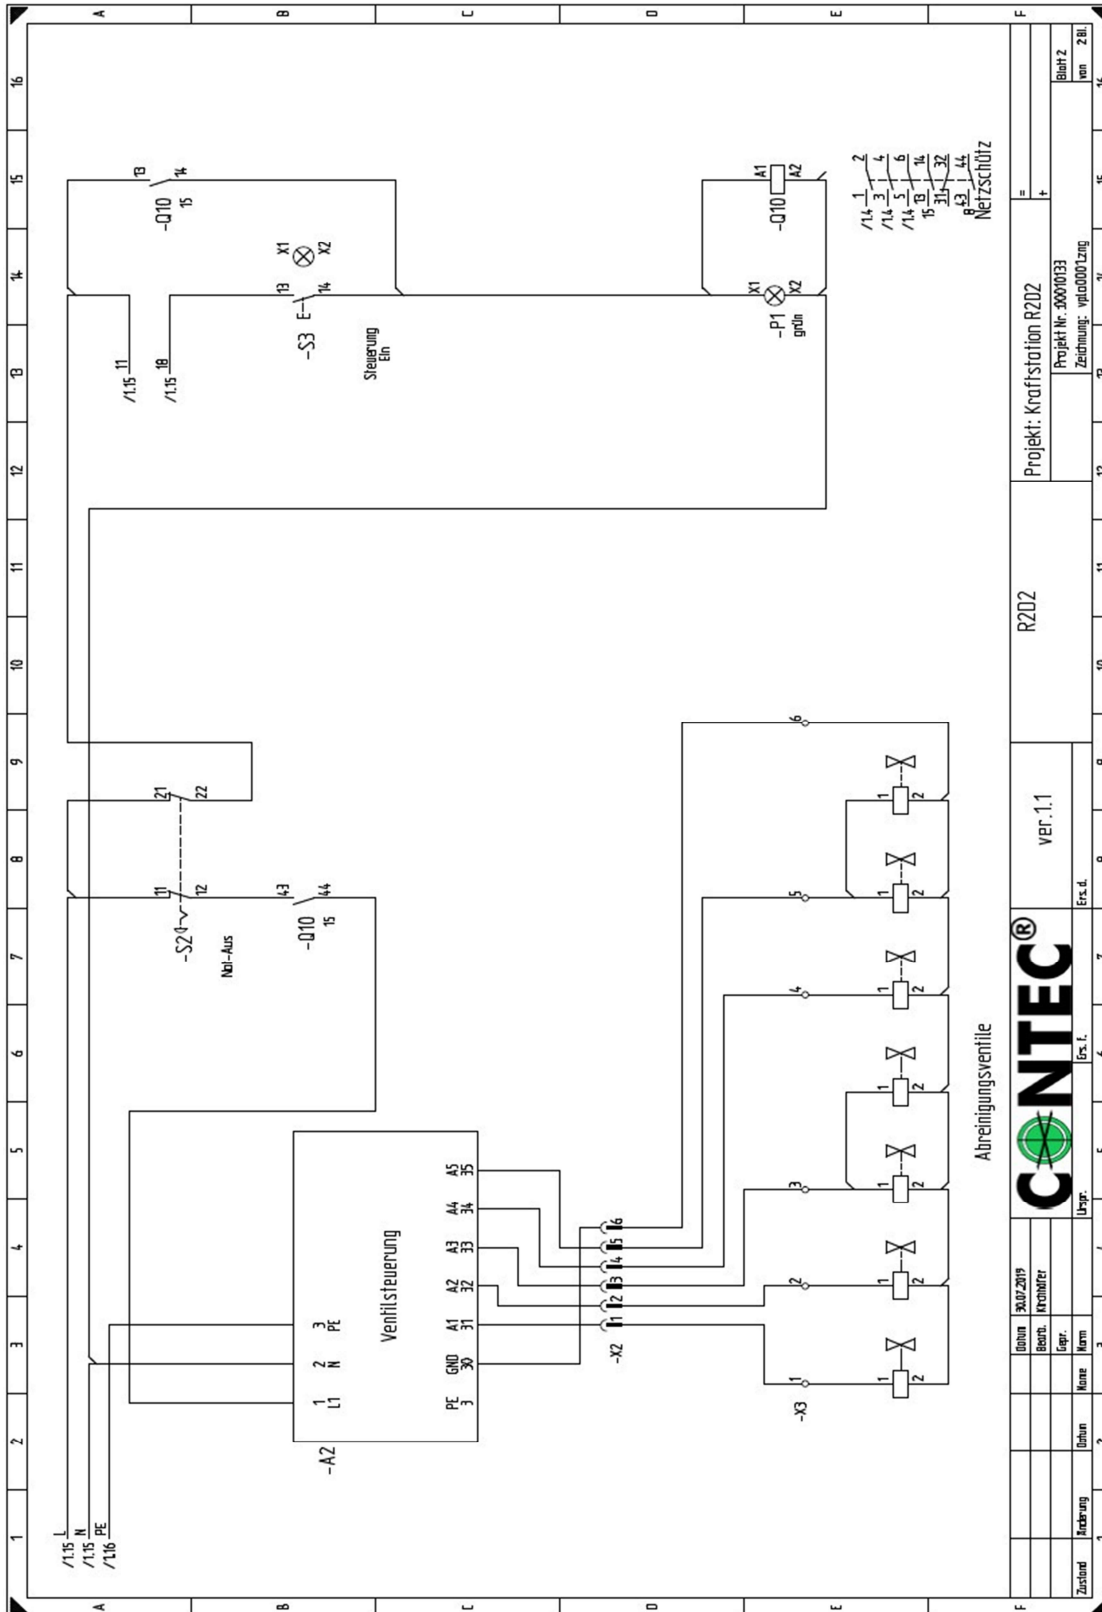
A B C D E F
16 15 14 13 12 11 10 9 8 7 6 5 4 3 2 1

/1.15 L
/1.15 N
/1.16 PE

/1.15 11
/1.15 18

13
14
-Q10
15

X1
X2
13
14
-S3
Steuerung Ein

A1
A2
-Q10

X1
X2
-P1
grün

/1.4 1 2
/1.4 3 4
/1.4 5 6
/1.4 13 14
15 31 32
8 43 44
Netzschütz

21
22
11
12
-S2
Not-Aus

43
44
-Q10
15

Ventilsteuerung
-A2
1 L1
2 N
3 PE
PE 3
GND 30
A1 31
A2 32
A3 33
A4 34
A5 35

-X2
1 2 3 4 5 6

-X3
1 2 3 4 5 6

Abreinigungsventile

Projekt: Kraftstation R2D2
Projekt Nr. 30010133
Zeichnung: vpla0001zng
Blatt 2
von 2 Bl.

R2D2

ver. 1.1

CONTEC®

Datum 30.07.2019
Bearb. Kirchhöfer
Gepr.
Norm
Zustand Änderung Datum Name
Urspr.
Ers. f.
Ers. d.